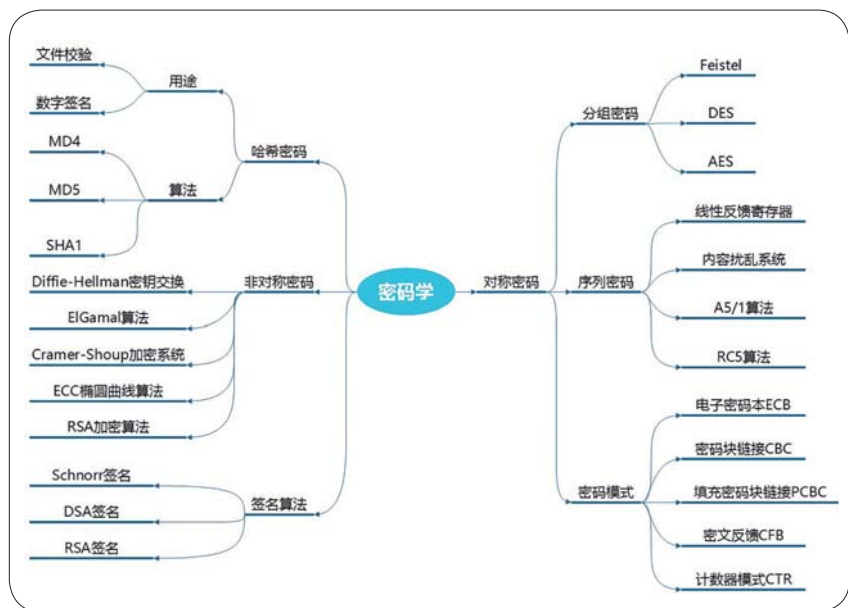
密码学

哈希密码
用途
文件校验
数字签名
算法
MD4
MD5
SHA1

非对称密码
Diffie-Hellman密钥交换
ElGamal算法
Cramer-Shoup加密系统
ECC椭圆曲线算法
RSA加密算法

签名算法
Schnorr签名
DSA签名
RSA签名

对称密码
分组密码
Feistel
DES
AES
序列密码
线性反馈寄存器
内容扰乱系统
A5/1算法
RC5算法
密码模式
电子密码本ECB
密码块链接CBC
填充密码块链接PCBC
密文反馈CFB
计数器模式CTR